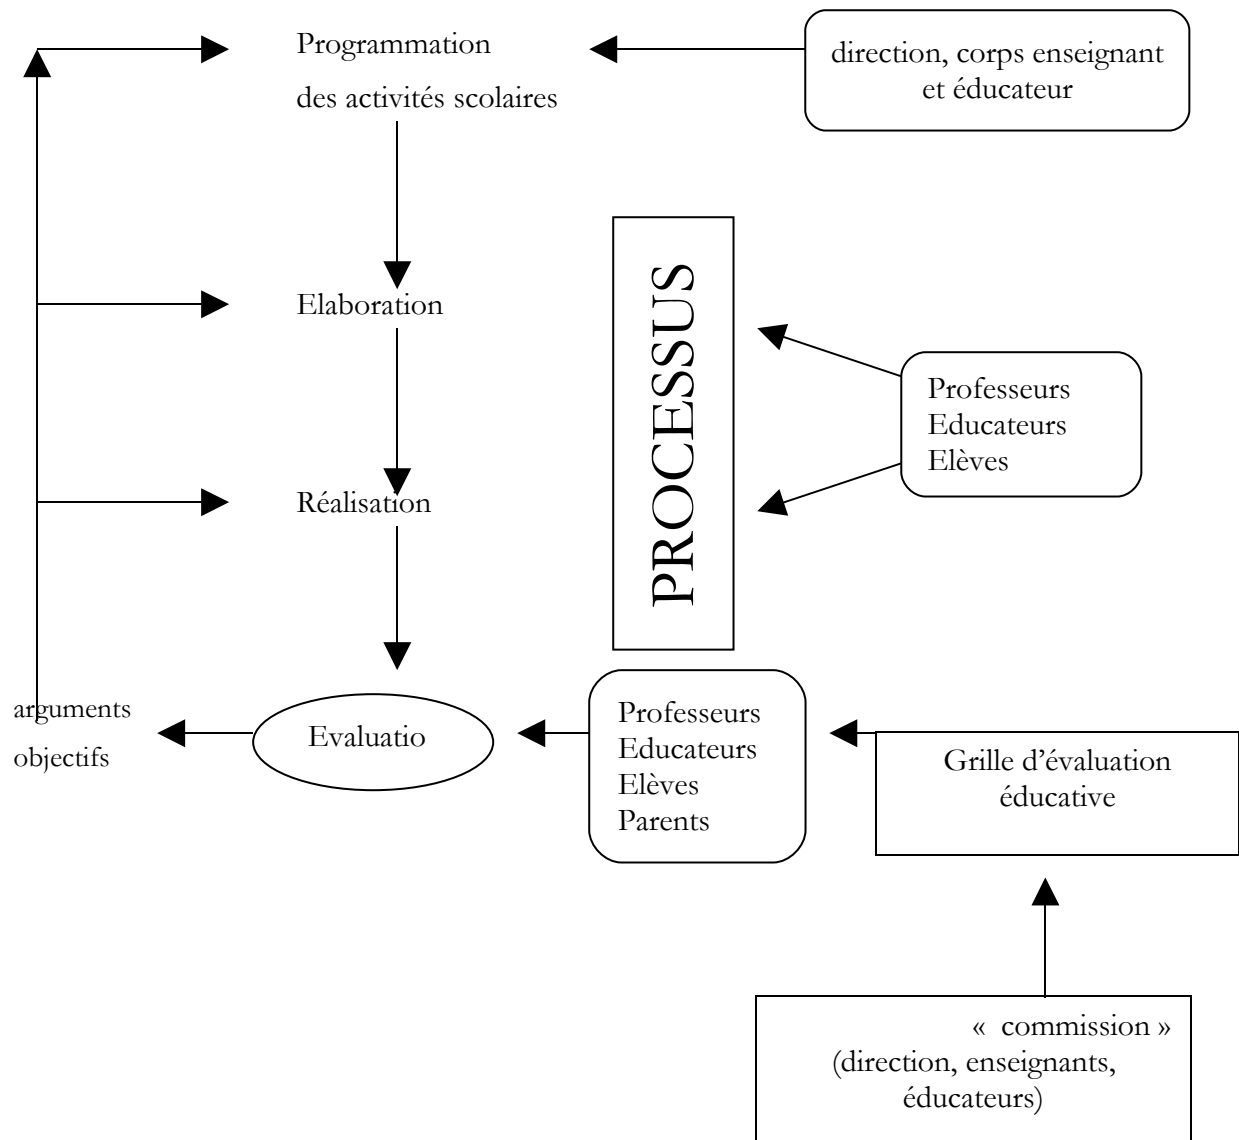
Programmation
des activités scolaires

direction, corps enseignant et éducateur

Elaboration

PROCESSUS

Professeurs
Educateurs
Elèves

Réalisation

arguments
objectifs

Evaluatio

Professeurs
Educateurs
Elèves
Parents

Grille d'évaluation éducative

« commission »
(direction, enseignants, éducateurs)